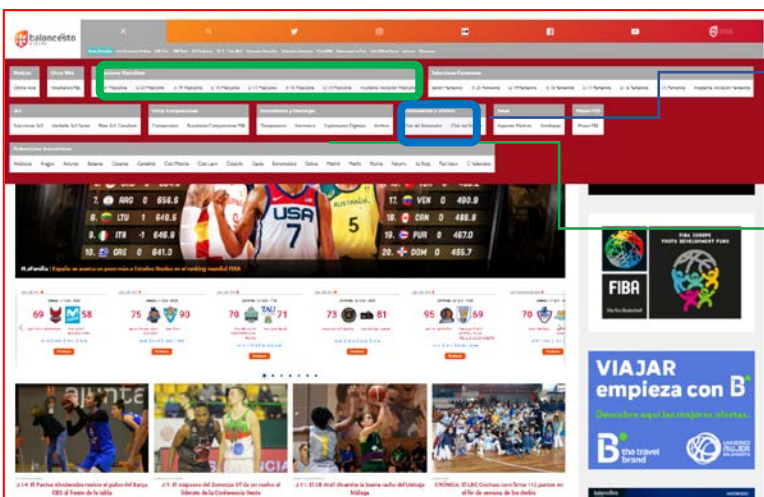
baloncesto

Noticias

Otras Webs

Selecciones Masculinas

Selecciones Femeninas

3x3

Otras Competiciones

Documentos y Descargas

Aficionados y Afiliados

Salud

Museo FEB

Federaciones Autonómicas

Andalucía

Aragón

Asturias

Baleares

Canarias

Cantabria

Castilla-La Mancha

Castilla y León

Cataluña

Ceuta

Extremadura

Galicia

Madrid

Melilla

Murcia

Navarra

La Rioja

País Vasco

C. Valenciana

7 ARG 656.6

8 LTU 646.5

9 ITA 646.9

10 GRE 641.0

13 VEN 490.9

14 CAN 486.8

15 PUR 467.0

16 DOM 465.7

USA

7

5

AUSTRALIA

69 58

75 90

70 71

73 81

95 69

70

VIAJAR empieza con B

the travel brand

FIBA

FIBA EUROPE YOUTH DEVELOPMENT FUND

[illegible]